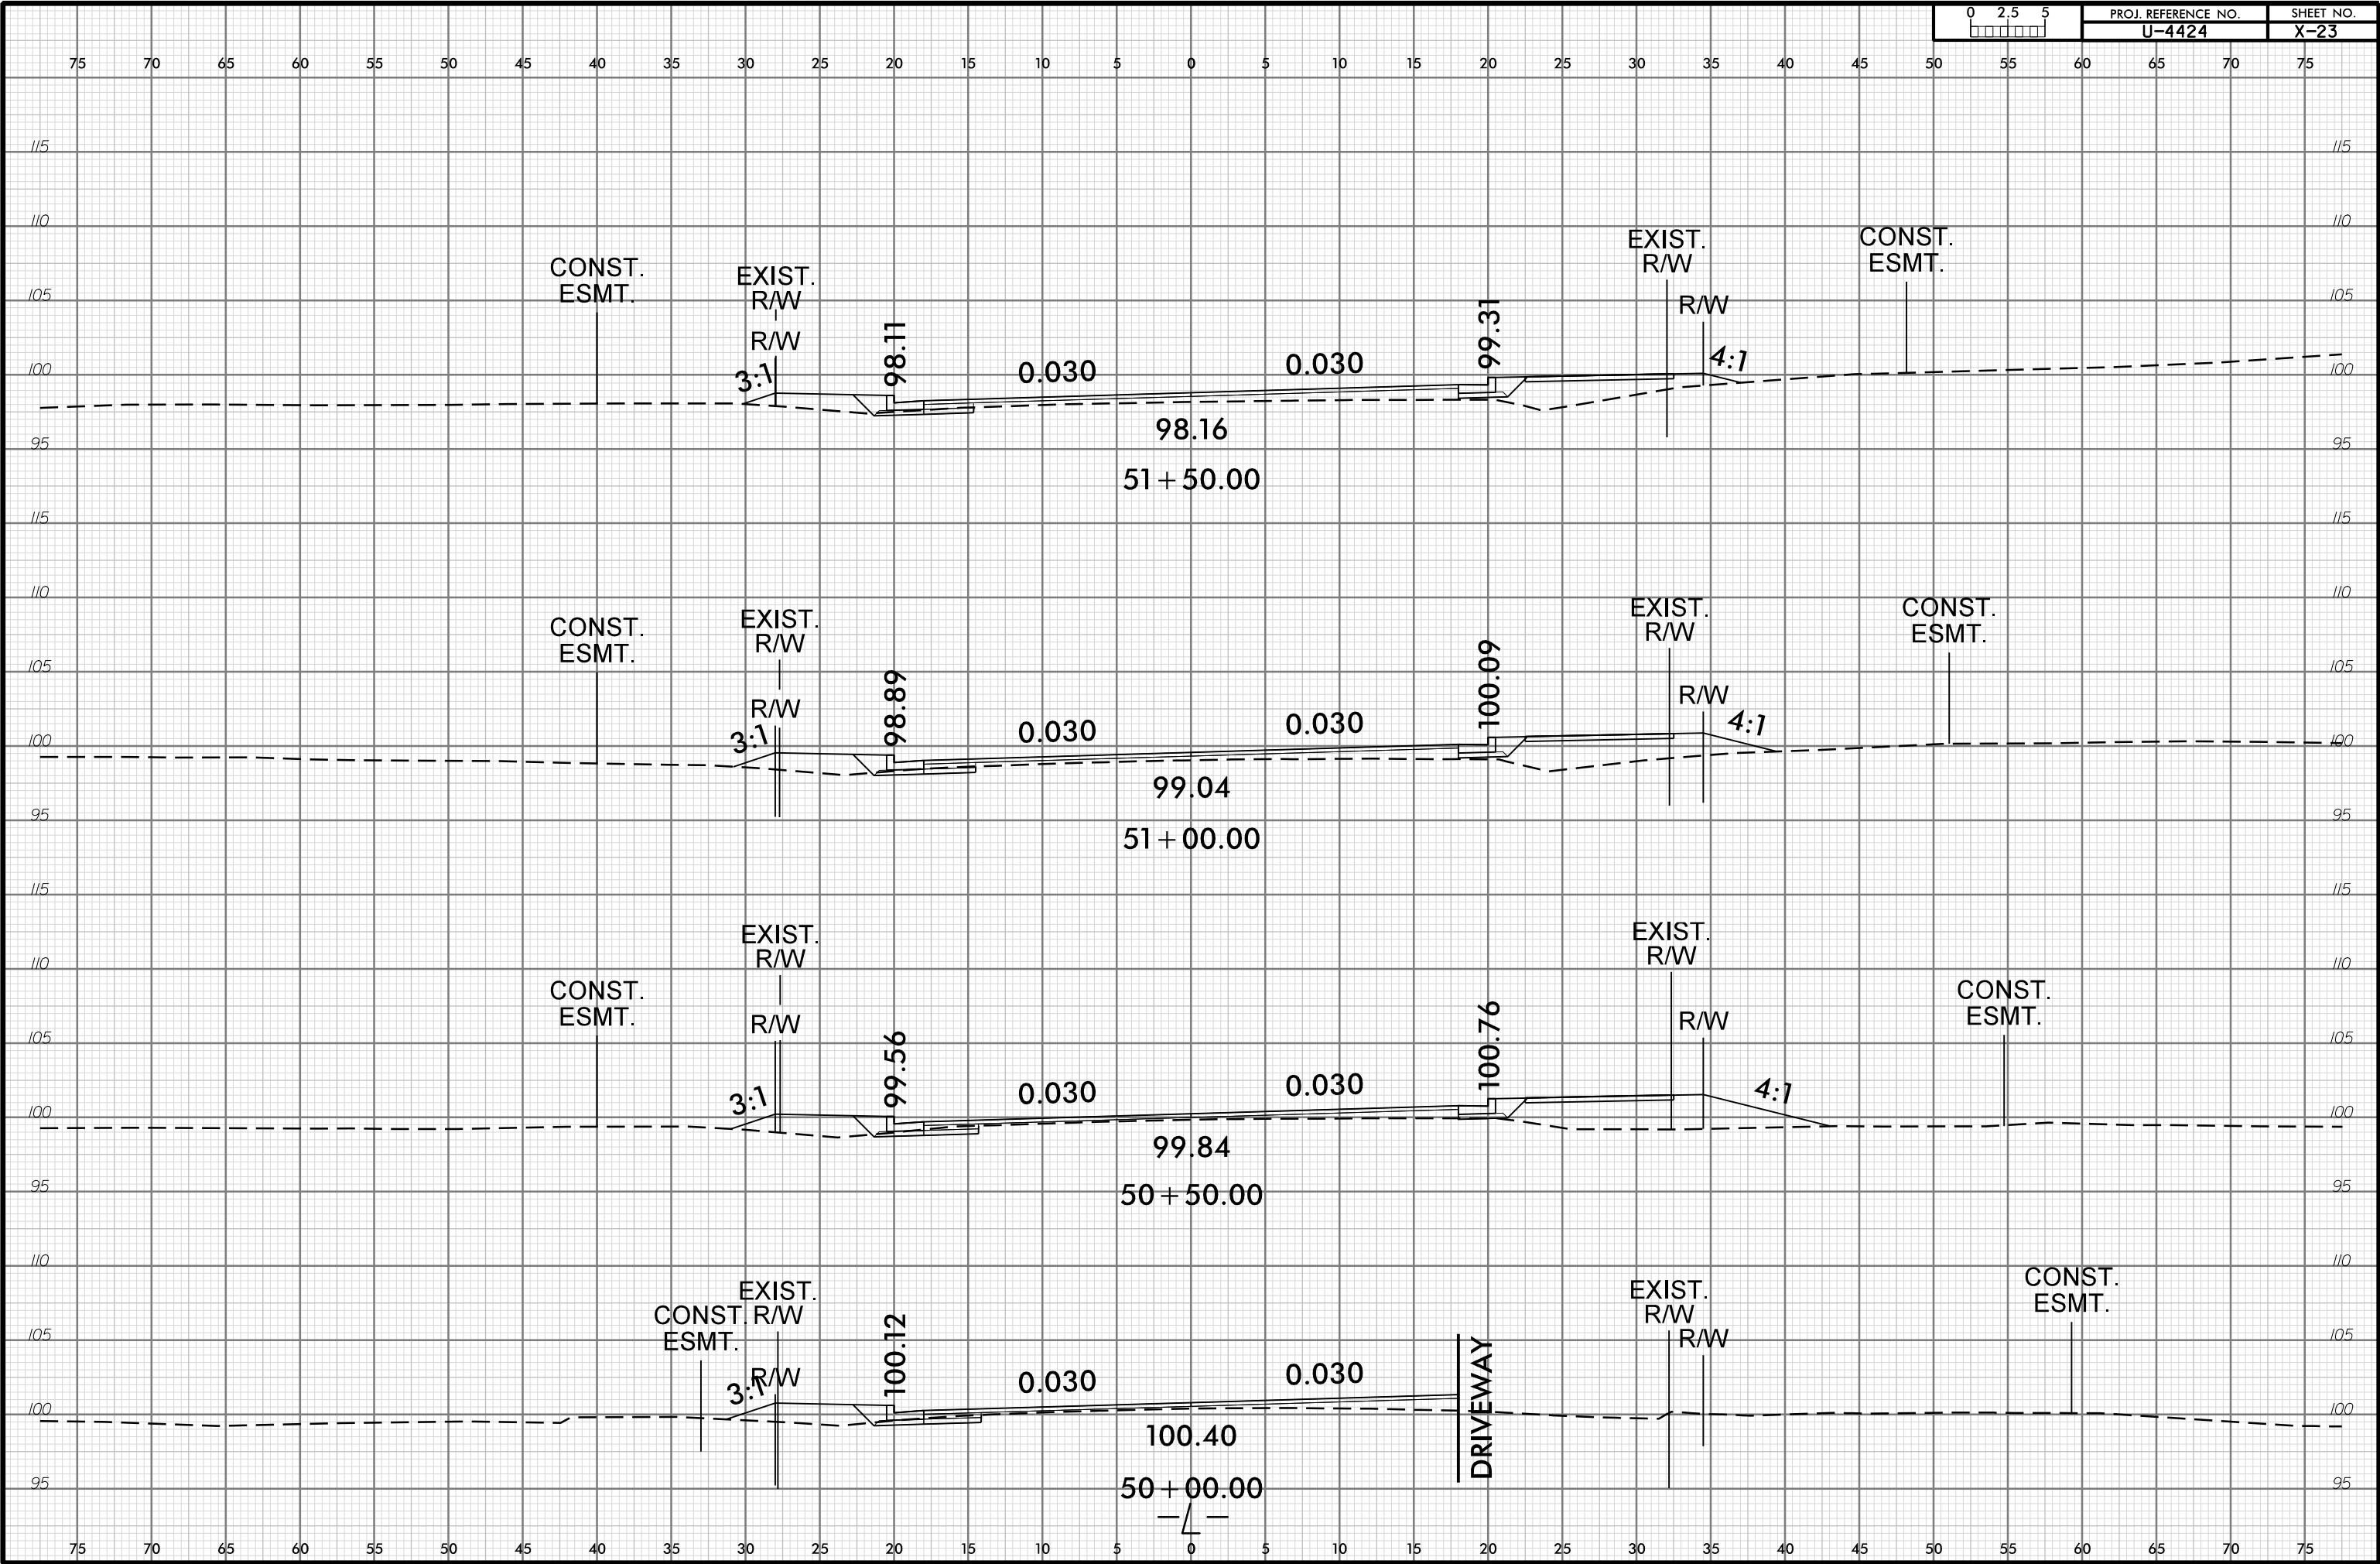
0 2.5 5

| PROJ. REFERENCE NO. | SHEET NO. |
|---|---|
| U-4424 | X-23 |

75 70 65 60 55 50 45 40 35 30 25 20 15 10 5 0 5 10 15 20 25 30 35 40 45 50 55 60 65 70 75

115 110 105 100 95

CONST. ESMT.
EXIST. R/W
R/W
3:1
98.11
0.030
0.030
99.31
EXIST. R/W
R/W
4:1
CONST. ESMT.
98.16
51+50.00

115 110 105 100 95

CONST. ESMT.
EXIST. R/W
R/W
3:1
98.89
0.030
0.030
100.09
EXIST. R/W
R/W
4:1
CONST. ESMT.
99.04
51+00.00

115 110 105 100 95

EXIST. R/W
CONST. ESMT.
R/W
3:1
99.56
0.030
0.030
100.76
EXIST. R/W
R/W
4:1
CONST. ESMT.
99.84
50+50.00

110 105 100 95

EXIST. R/W
CONST. ESMT.
R/W
3:1
100.12
0.030
0.030
DRIVEWAY
EXIST. R/W
R/W
CONST. ESMT.
100.40
50+00.00

75 70 65 60 55 50 45 40 35 30 25 20 15 10 5 0 5 10 15 20 25 30 35 40 45 50 55 60 65 70 75